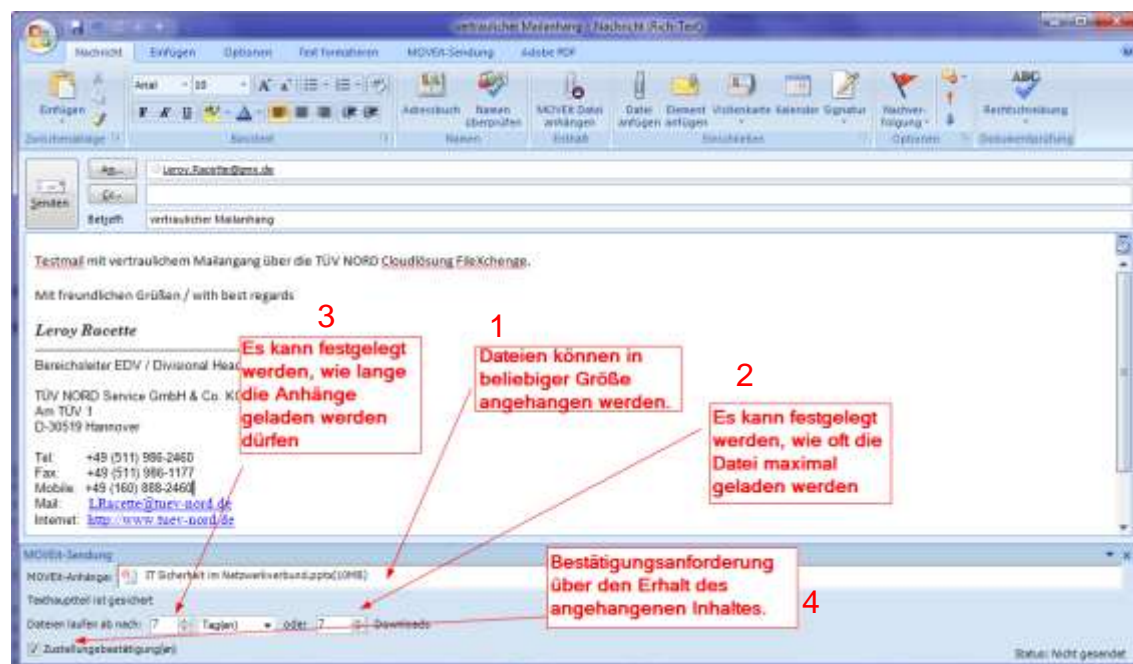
vertraulicher Mailanhang - Nachricht (Rich-Text)

Nachricht Einfügen Optionen Text formatieren MOVEit-Sendung Adobe PDF

Einfügen Arial 10 Adressbuch Namen überprüfen MOVEit Datei anhängen Datei anfügen Element anfügen Visitenkarte Kalender Signatur Nachverfolgung Rechtschreibung

Zwischenablage Basistext Namen Einfügen Optionen Dokumentprüfung

Senden An... Leroy.Racette@gmx.de
Cc...
Betreff vertraulicher Mailanhang

Testmail mit vertraulichem Mailangang über die TÜV NORD Cloudlösung FileXchenge.

Mit freundlichen Grüßen / with best regards

Leroy Racette

Bereichsleiter EDV / Divisional Head

TÜV NORD Service GmbH & Co. KG
Am TÜV 1
D-30519 Hannover

Tel: +49 (511) 986-2460
Fax: +49 (511) 986-1177
Mobile: +49 (160) 888-2460
Mail: LRacette@tuev-nord.de
Internet: http://www.tuev-nord.de

3
Es kann festgelegt werden, wie lange die Anhänge geladen werden dürfen

1
Dateien können in beliebiger Größe angehangen werden.

2
Es kann festgelegt werden, wie oft die Datei maximal geladen werden

Bestätigungsanforderung über den Erhalt des angehangenen Inhaltes.
4

MOVEit-Sendung
MOVEit-Anhänge: IT Sicherheit im Netzwerkverbund.pptx(10MB)
Texthauptteil ist gesichert
Dateien laufen ab nach: 7 Tag(en) oder 7 Downloads
Zustellungsbestätigung(en)
Status: Nicht gesendet